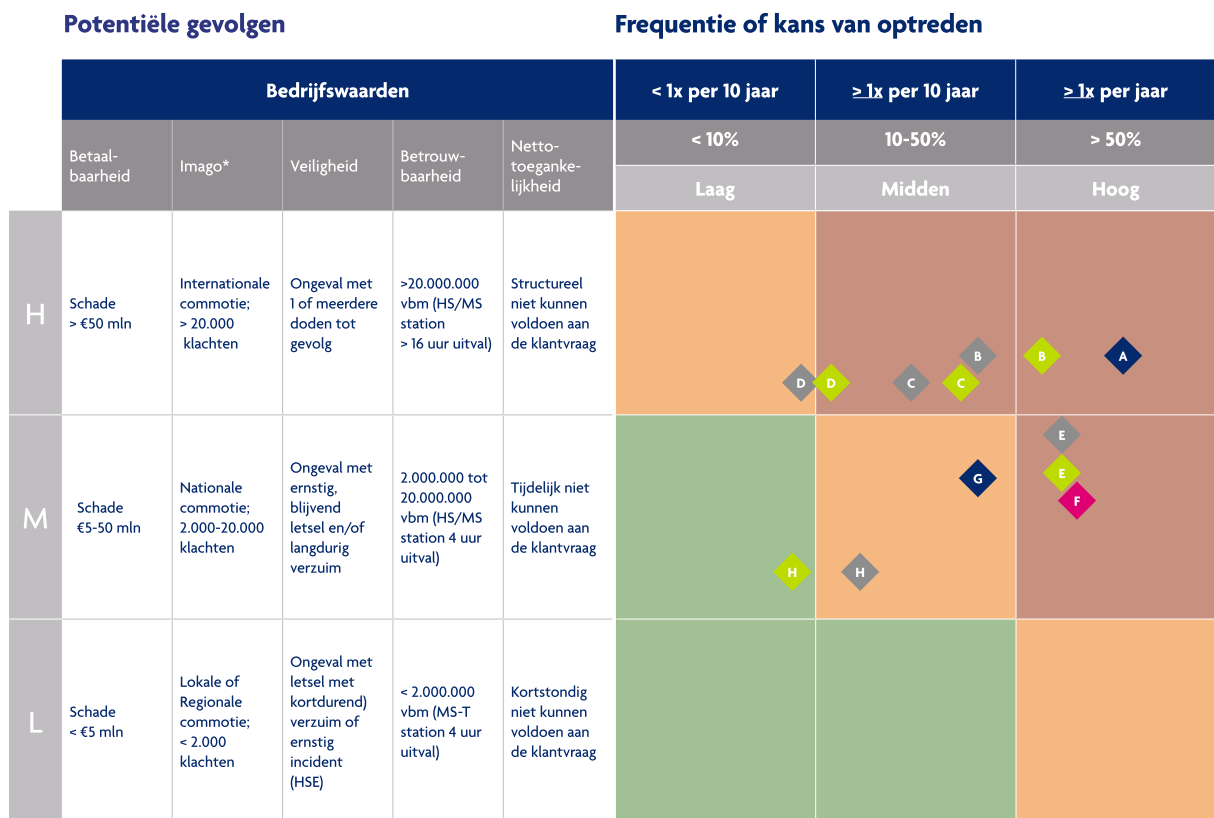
Potentiële gevolgen

Frequentie of kans van optreden

| | Bedrijfswaarden | | | | | < 1x per 10 jaar | > 1x per 10 jaar | > 1x per jaar |
|---|---|---|---|---|---|---|---|---|
| | Betaalbaarheid | Imago* | Veiligheid | Betrouwbaarheid | Nettotoegankelijkheid | < 10% | 10-50% | > 50% |
| | | | | | | Laag | Midden | Hoog |
| H | Schade > €50 mln | Internationale commotie; > 20.000 klachten | Ongeval met 1 of meerdere doden tot gevolg | >20.000.000 vbm (HS/MS station > 16 uur uitval) | Structureel niet kunnen voldoen aan de klantvraag | | D D C C B | B A |
| M | Schade €5-50 mln | Nationale commotie; 2.000-20.000 klachten | Ongeval met ernstig, blijvend letsel en/of langdurig verzuim | 2.000.000 tot 20.000.000 vbm (HS/MS station 4 uur uitval) | Tijdelijk niet kunnen voldoen aan de klantvraag | H | G H | E E F |
| L | Schade < €5 mln | Lokale of Regionale commotie; < 2.000 klachten | Ongeval met letsel met kortdurend) verzuim of ernstig incident (HSE) | < 2.000.000 vbm (MS-T station 4 uur uitval) | Kortstondig niet kunnen voldoen aan de klantvraag | | | |